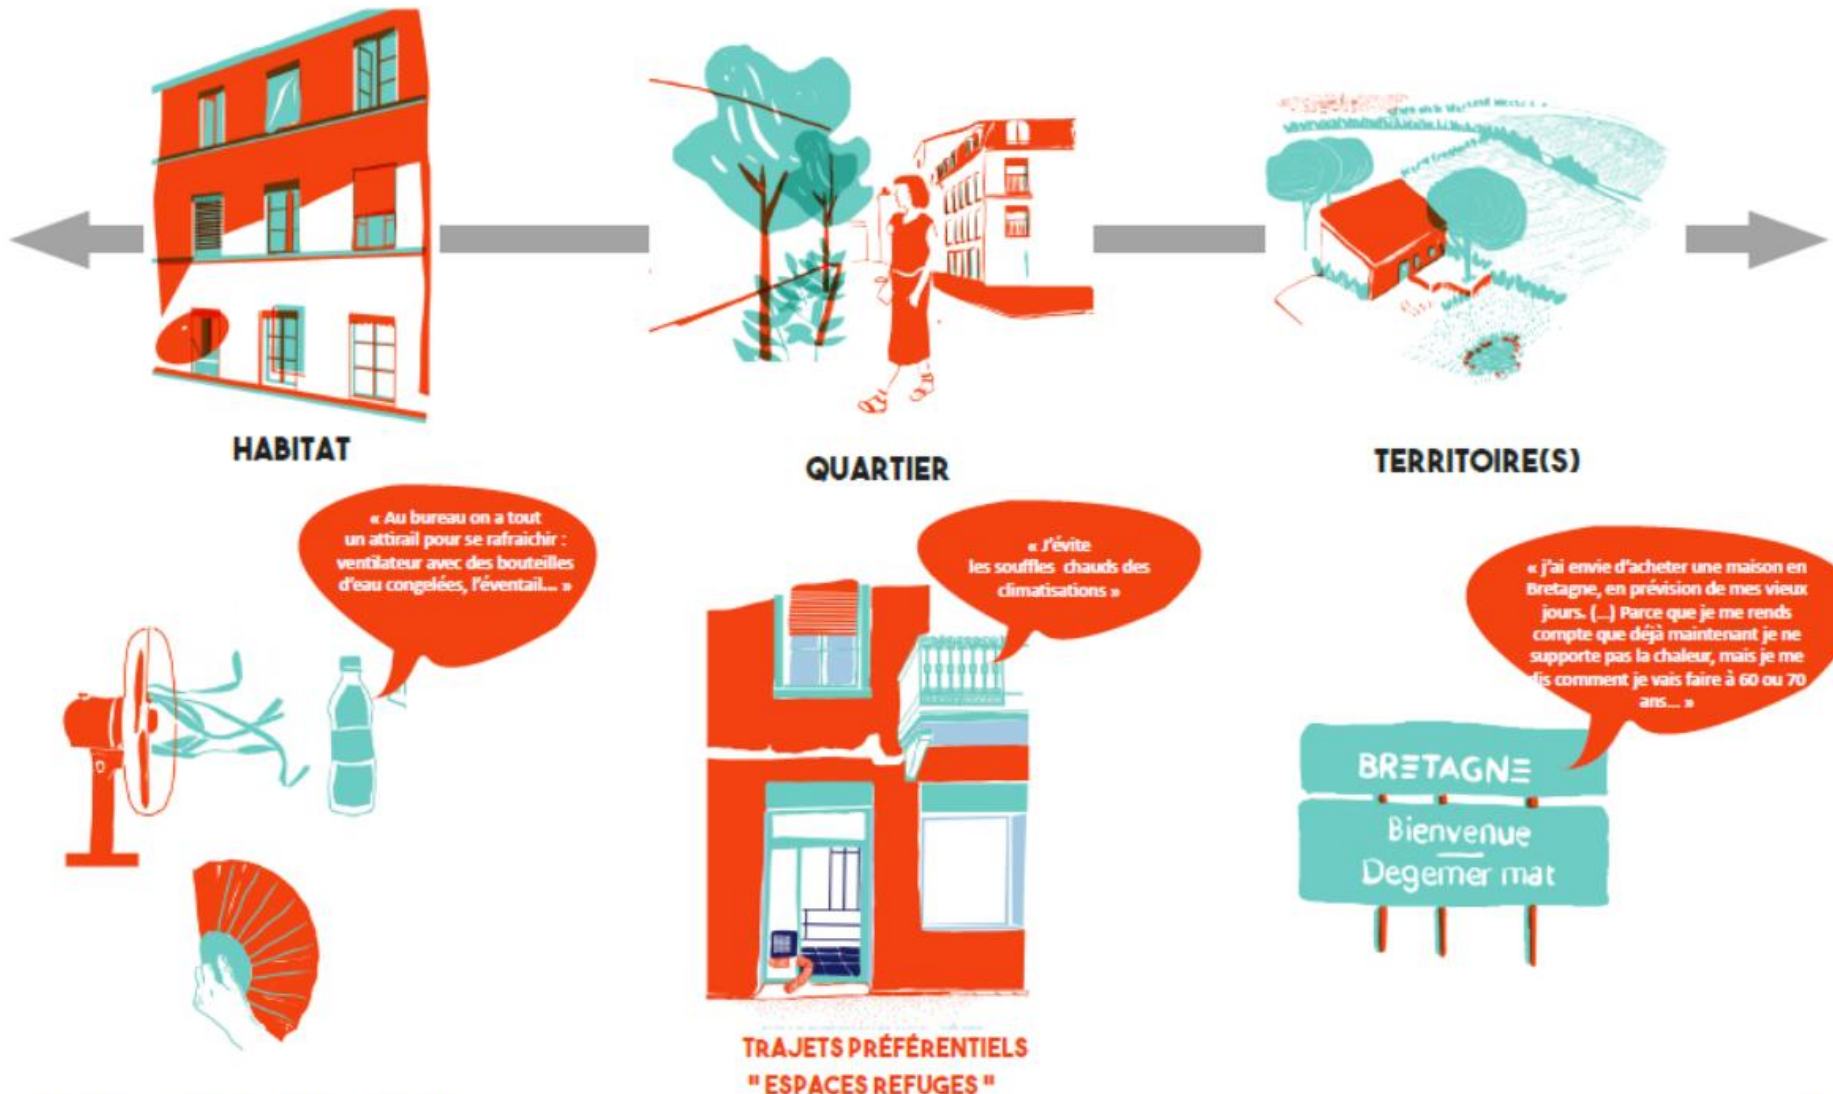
HABITAT

QUARTIER

TERRITOIRE(S)

« Au bureau on a tout un attirail pour se rafraichir : ventilateur avec des bouteilles d'eau congelées, l'éventail... »

« J'évite les souffles chauds des climatisations »

« j'ai envie d'acheter une maison en Bretagne, en prévision de mes vieux jours. (...) Parce que je me rends compte que déjà maintenant je ne supporte pas la chaleur, mais je me dis comment je vais faire à 60 ou 70 ans... »

BRETAGNE

Bienvenue
Degemer mat

TRAJETS PRÉFÉRENTIELS
" ESPACES REFUGES "